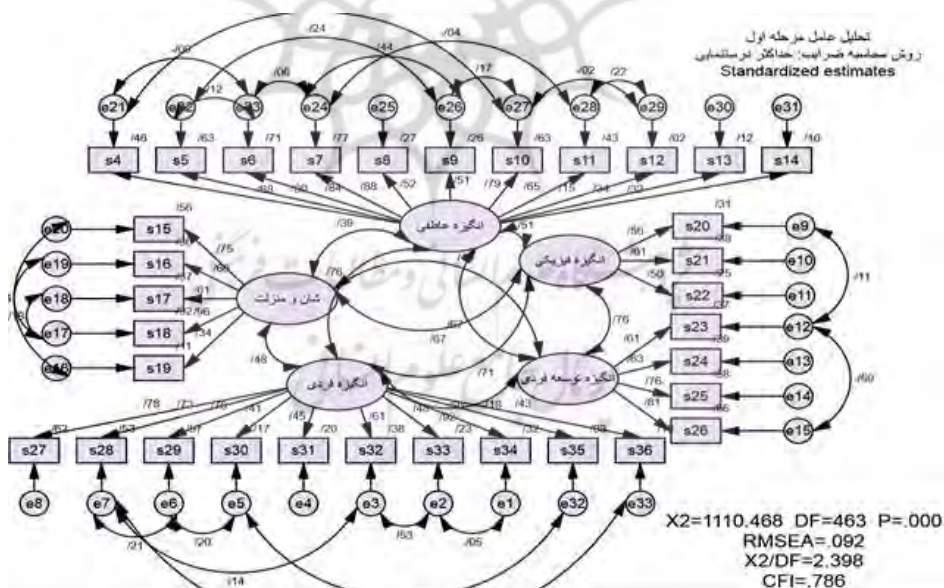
تحلیل عامل مرحله اول
روش محاسبه ضرایب: حداکثر درستنمایی
Standardized estimates

/06 /24 /44 /04 /12 /08 /17 /02 /22

e21 e22 e23 e24 e25 e26 e27 e28 e29 e30 e31

/46 /63 /71 /77 /27 /26 /63 /43 /02 /12 /10

s4 s5 s6 s7 s8 s9 s10 s11 s12 s13 s14

/68 /50 /84 /88 /52 /51 /79 /65 /15 /24 /32

انگیزه عاطفی

/56 /75 /66 /61 /37 /82 /66 /34 /11

e20 e19 e18 e17 e16

s15 s16 s17 s18 s19

شأن و منزلت

/39 /76 /51

انگیزه فیزیکی

/31 /56 /61 /50 /37

s20 s21 s22 s23

e9 e10 e11 e12

/11

/87 /67 /76

/48

انگیزه فردی

/71

انگیزه توسعه فردی

/43 /63 /76 /81 /39

s24 s25 s26

e13 e14 e15

/60

/78 /73 /76 /41 /45 /61 /45 /60 /18 /32 /63 /17 /20 /38 /23

s27 s28 s29 s30 s31 s32 s33 s34 s35 s36

e8 e7 e6 e5 e4 e3 e2 e1 e32 e33

/21 /20 /53 /05 /14

X2=1110.468 DF=463 P=.000
RMSEA=.092
X2/DF=2.398
CFI=.786